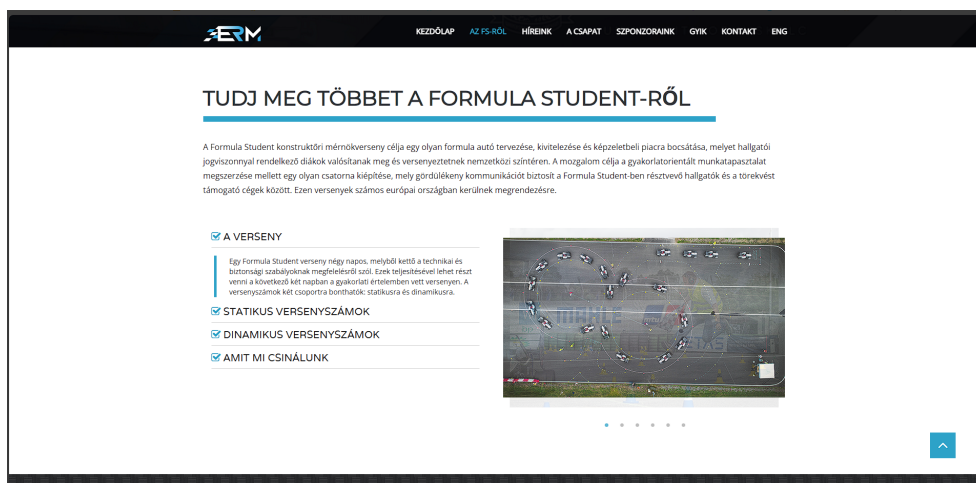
KEZDŐLAP AZ FS-RŐL HÍREINK A CSAPAT SZPONZORAINK GYIK KONTAKT ENG

TUDJ MEG TÖBBET A FORMULA STUDENT-RŐL

A Formula Student konstruktőri mérnökverseny célja egy olyan formula autó tervezése, kivitelezése és képzeletbeli piacra bocsátása, melyet hallgatói jogviszonnyal rendelkező diákok valósítanak meg és versenyeztetnek nemzetközi színtéren. A mozgalom célja a gyakorlatorientált munkatapasztalat megszerzése mellett egy olyan csatorna kiépítése, mely gördülékeny kommunikációt biztosít a Formula Student-ben résztvevő hallgatók és a törekvést támogató cégek között. Ezen versenyek számos európai országban kerülnek megrendezésre.

A VERSENY

Egy Formula Student verseny négy napos, melyből kettő a technikai és biztonsági szabályoknak megfelelésről szól. Ezek teljesítésével lehet részt venni a következő két napban a gyakorlati értelemben vett versenyen. A versenyszámok két csoportra bonthatók: statikusra és dinamikusra.

STATIKUS VERSENYSZÁMOK

DINAMIKUS VERSENYSZÁMOK

AMIT MI CSINÁLUNK